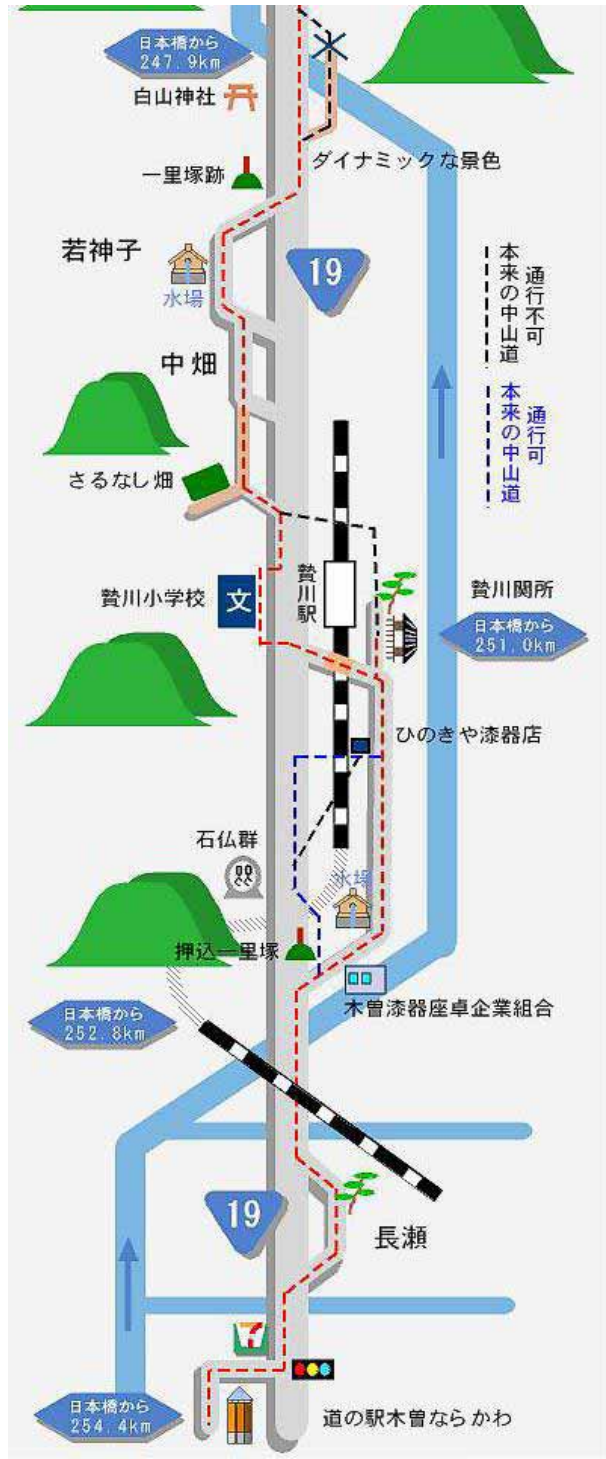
日本橋から
247.9km

白山神社

ダイナミックな景色

一里塚跡

若神子

19

水場

本来の中山道
通行不可

中畑

本来の中山道
通行可

さるなし畑

贄川駅

贄川小学校

文

贄川関所

日本橋から
251.0km

ひのきや漆器店

石仏群

水場

押込一里塚

日本橋から
252.8km

木曽漆器座卓企業組合

19

長瀬

7

日本橋から
254.4km

道の駅木曽ならかわ